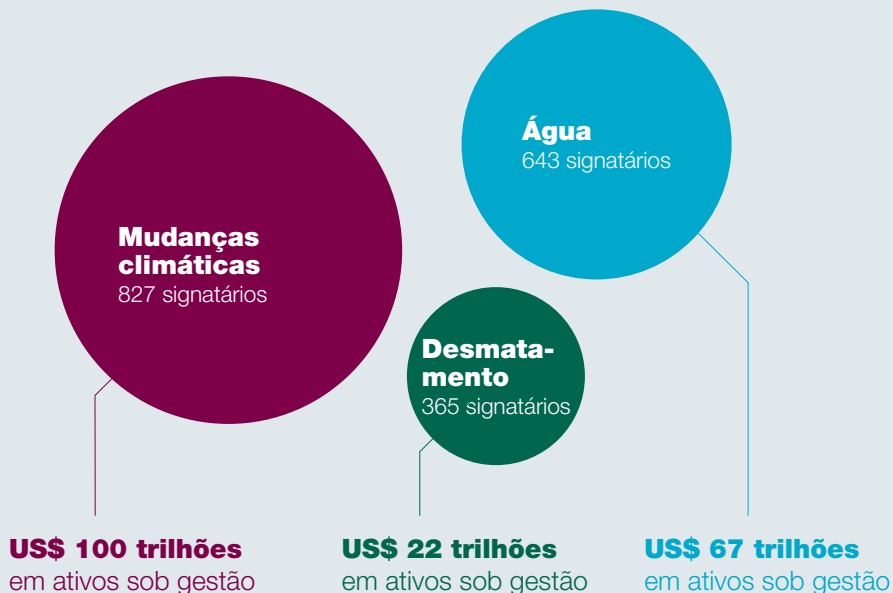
Água
643 signatários

Mudanças climáticas
827 signatários

Desmatamento
365 signatários

US$ 100 trilhões
em ativos sob gestão

US$ 22 trilhões
em ativos sob gestão

US$ 67 trilhões
em ativos sob gestão